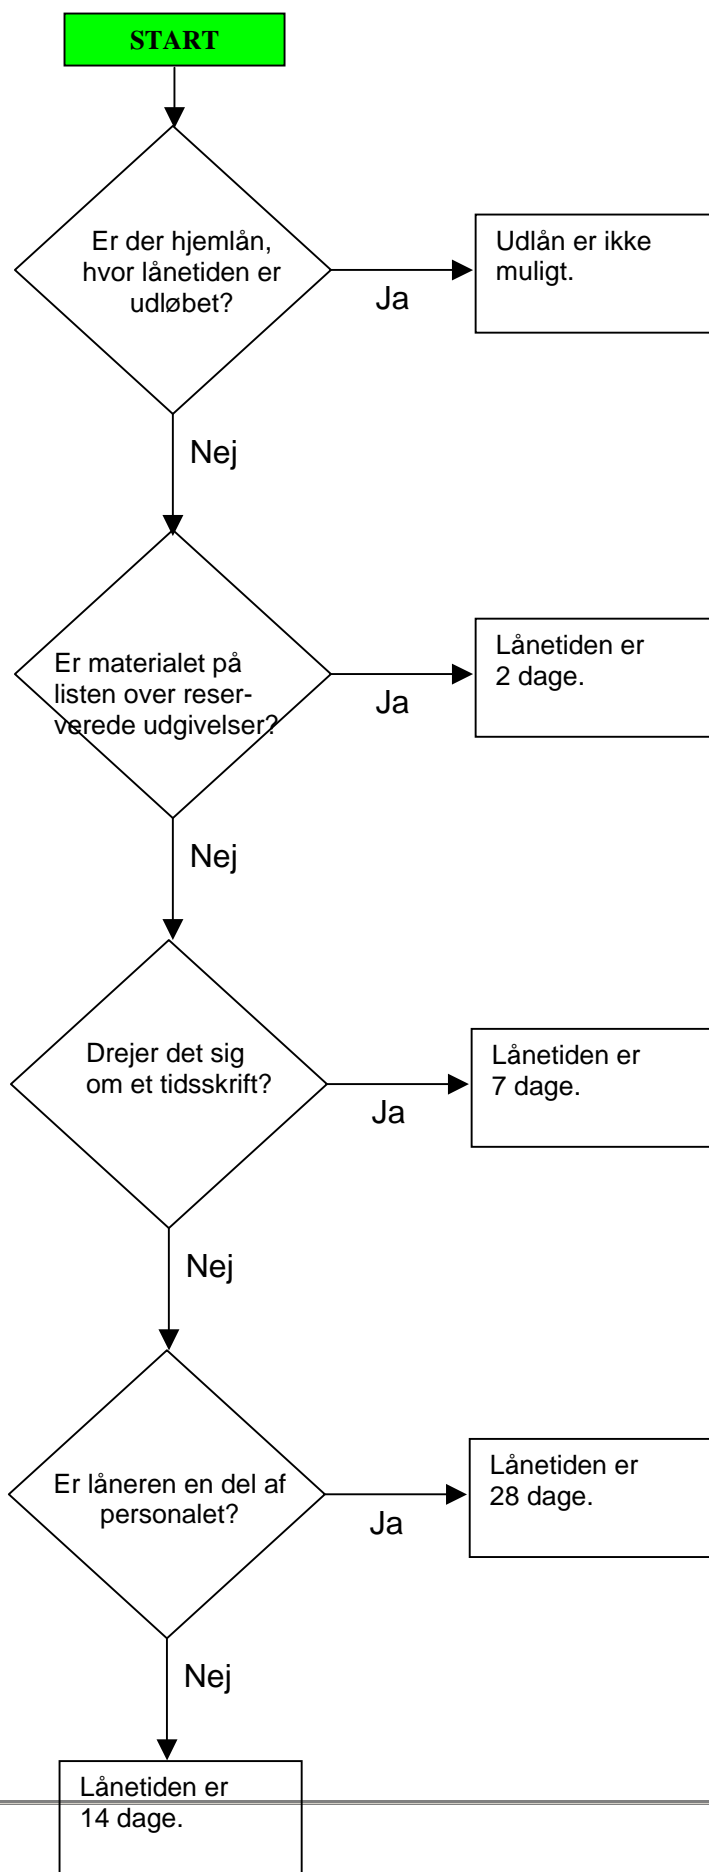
START

Er der hjemlån, hvor lånetiden er udløbet?

Ja

Udlån er ikke muligt.

Nej

Er materialet på listen over reserverede udgivelser?

Ja

Lånetiden er 2 dage.

Nej

Drejer det sig om et tidsskrift?

Ja

Lånetiden er 7 dage.

Nej

Er låneren en del af personalet?

Ja

Lånetiden er 28 dage.

Nej

Lånetiden er 14 dage.